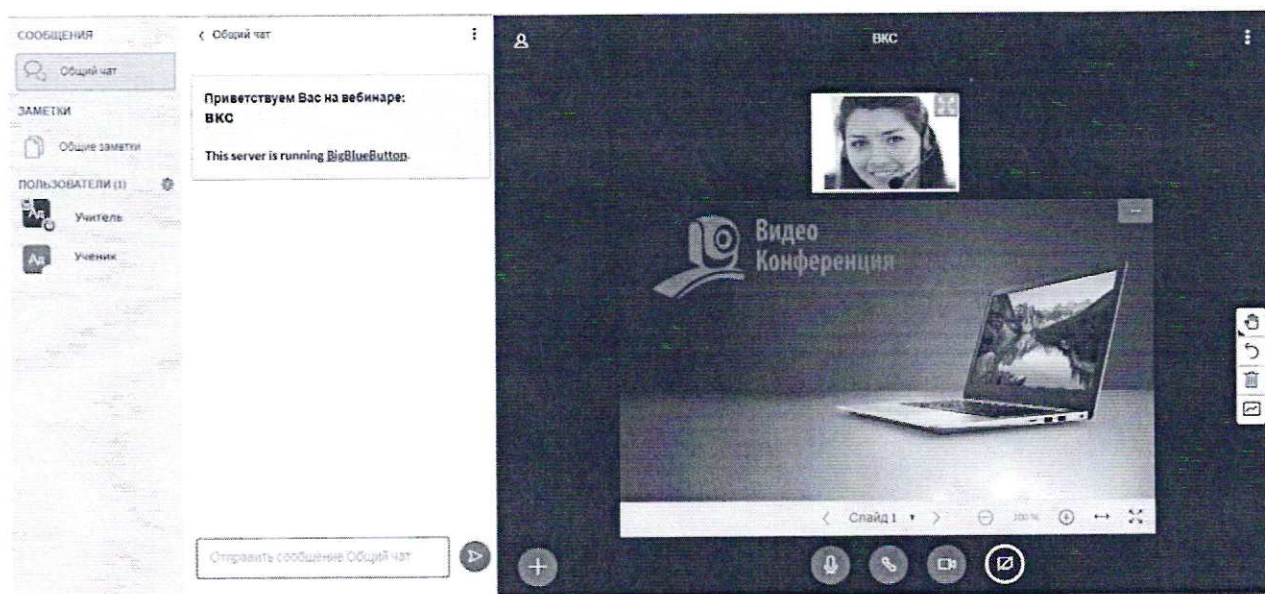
СООБЩЕНИЯ

Общий чат

ЗАМЕТКИ

Общие заметки

ПОЛЬЗОВАТЕЛИ (1)

Ав Учитель

Ав Ученик

< Общий чат

Приветствуем Вас на вебинаре: ВКС

This server is running BigBlueButton.

Отправить сообщение Общий чат

ВКС

Видео Конференция

< Слайд 1 > 100%